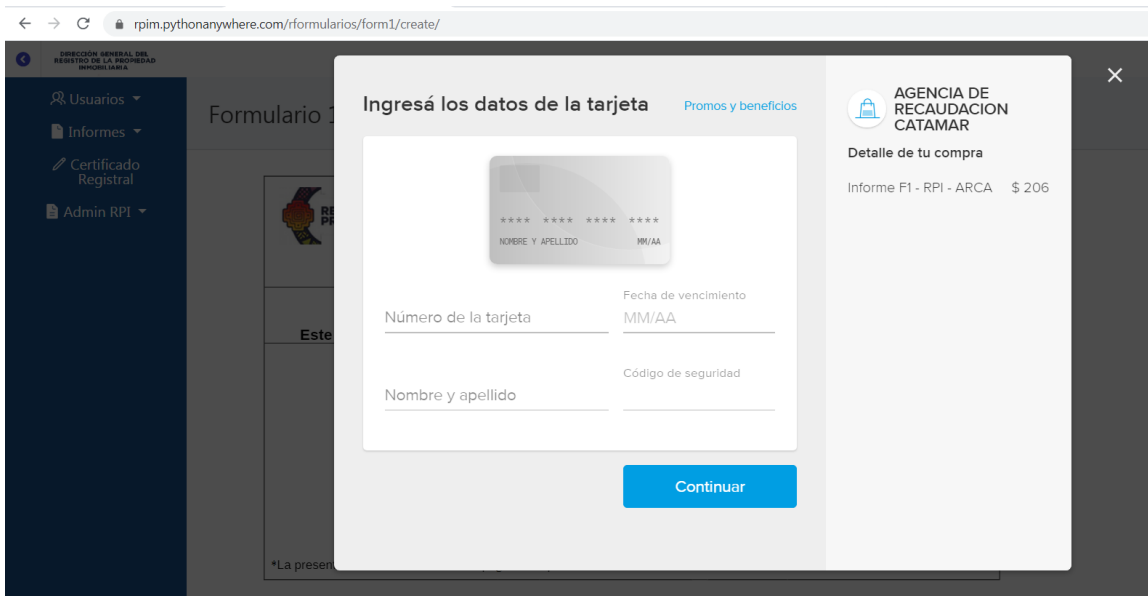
rpim.pythonanywhere.com/rformularios/form1/create/

DIRECCIÓN GENERAL DEL REGISTRO DE LA PROPIEDAD INMOBILIARIA

Usuarios
Informes
Certificado Registral
Admin RPI

Formulario 1

RE
PR

Este

*La presen

Ingresá los datos de la tarjeta

Promos y beneficios

**** **** **** ****
NOMBRE Y APELLIDO
MM/AA

Número de la tarjeta

Fecha de vencimiento
MM/AA

Nombre y apellido

Código de seguridad

Continuar

AGENCIA DE RECAUDACION CATAMAR

Detalle de tu compra

Informe F1 - RPI - ARCA $ 206